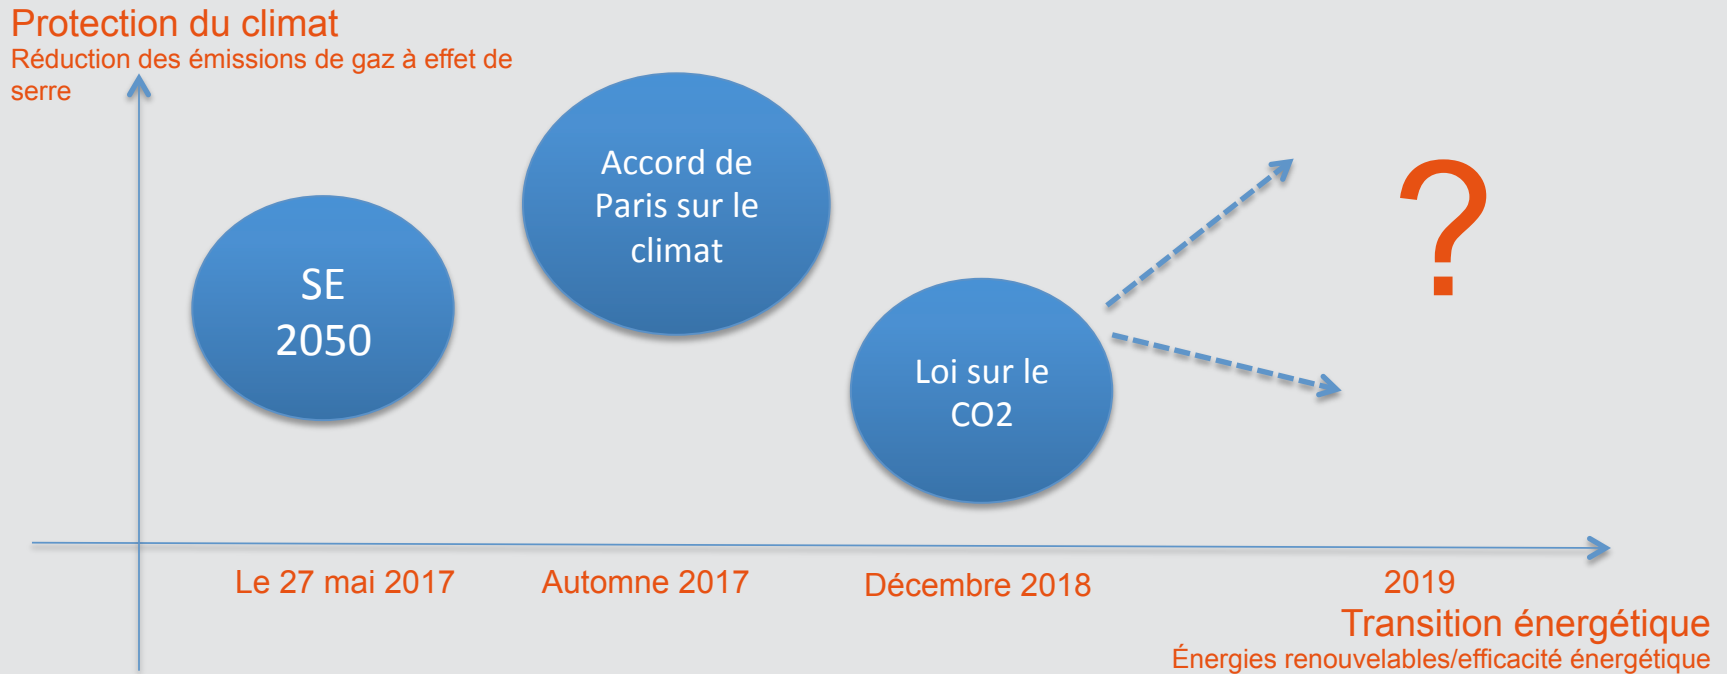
Protection du climat
Réduction des émissions de gaz à effet de serre

SE 2050

Accord de Paris sur le climat

Loi sur le CO2

?

Le 27 mai 2017

Automne 2017

Décembre 2018

2019

Transition énergétique
Énergies renouvelables/efficacité énergétique